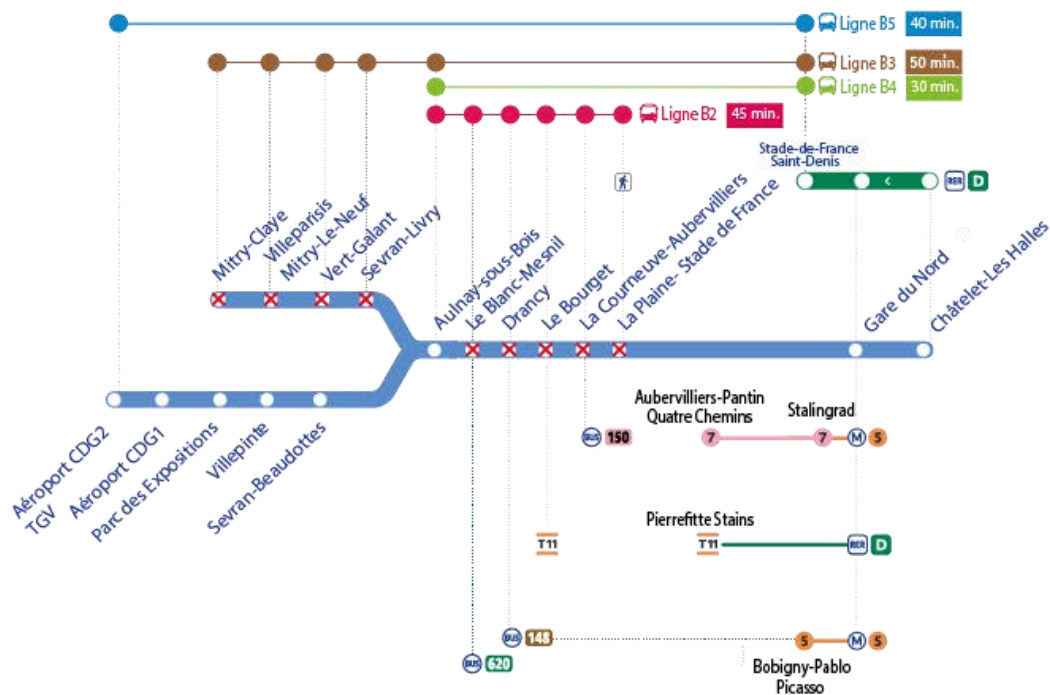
Ligne B5 40 min.
Ligne B3 50 min.
Ligne B4 30 min.
Ligne B2 45 min.

Stade-de-France Saint-Denis
RER D

Mitry-Claye
Villeparisis
Mitry-Le-Neuf
Vert-Galant
Sevran-Livry
Aulnay-sous-Bois
Le Blanc-Mesnil
Drancy
Le Bourget
La Courneuve-Aubervilliers
La Plaine- Stade de France
Gare du Nord
Châtelet-Les Halles

Aéroport CDG2 TGV
Aéroport CDG1
Parc des Expositions
Villepinte
Sevran-Beaudottes

Aubervilliers-Pantin Quatre Chemins
Stalingrad
BUS 150
7
7
M 5

Pierrefitte Stains
T11
T11
RER D

BUS 148
5
M 5
BUS 620
Bobigny-Pablo Picasso